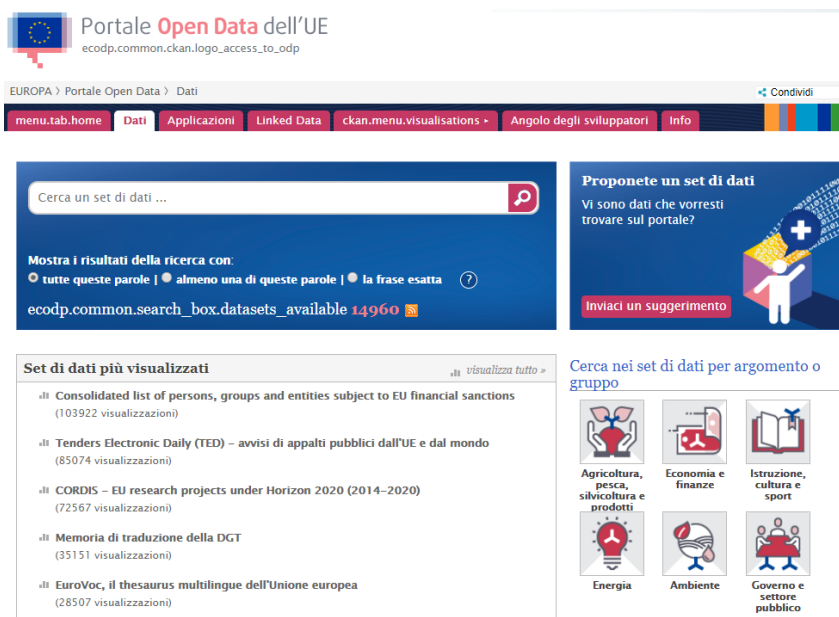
Portale Open Data dell'UE
ecodp.common.ckan.logo_access_to_odp

EUROPA › Portale Open Data › Dati

Condividi

menu.tab.home | Dati | Applicazioni | Linked Data | ckan.menu.visualisations ▸ | Angolo degli sviluppatori | Info

Cerca un set di dati ...

Mostra i risultati della ricerca con:
tutte queste parole | almeno una di queste parole | la frase esatta ?

ecodp.common.search_box.datasets_available 14960

Proponete un set di dati
Vi sono dati che vorresti trovare sul portale?

Inviaci un suggerimento

Set di dati più visualizzati
visualizza tutto »

Consolidated list of persons, groups and entities subject to EU financial sanctions
(103922 visualizzazioni)

Tenders Electronic Daily (TED) – avvisi di appalti pubblici dall'UE e dal mondo
(85074 visualizzazioni)

CORDIS – EU research projects under Horizon 2020 (2014–2020)
(72567 visualizzazioni)

Memoria di traduzione della DGT
(35151 visualizzazioni)

EuroVoc, il thesaurus multilingue dell'Unione europea
(28507 visualizzazioni)

Cerca nei set di dati per argomento o gruppo

Agricoltura, pesca, silvicoltura e prodotti
Economia e finanze
Istruzione, cultura e sport
Energia
Ambiente
Governo e settore pubblico